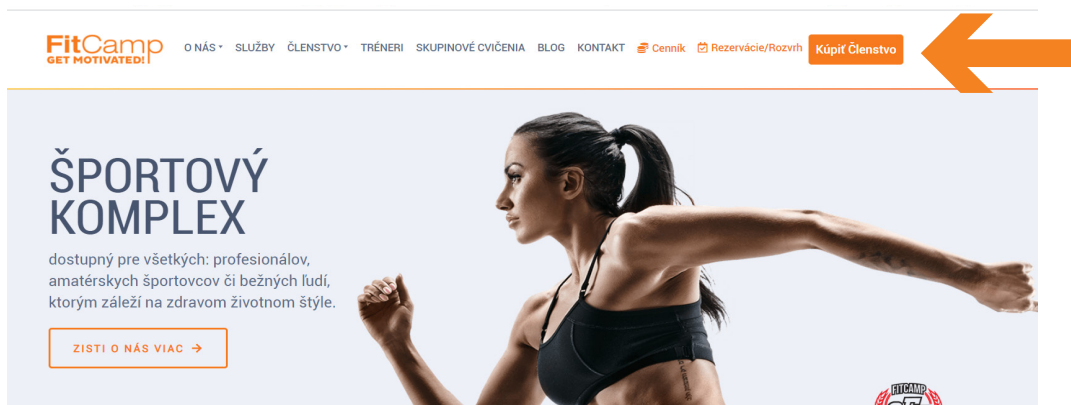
FitCamp
GET MOTIVATED!

O NÁS SLUŽBY ČLENSTVO TRÉNERI SKUPINOVÉ CVIČENIA BLOG KONTAKT Cenník Rezervácie/Rozvrh Kúpiť Členstvo

ŠPORTOVÝ KOMPLEX

dostupný pre všetkých: profesionálov, amatérskych športovcov či bežných ľudí, ktorým záleží na zdravom životnom štýle.

ZISTI O NÁS VIAC →

FITCAMP